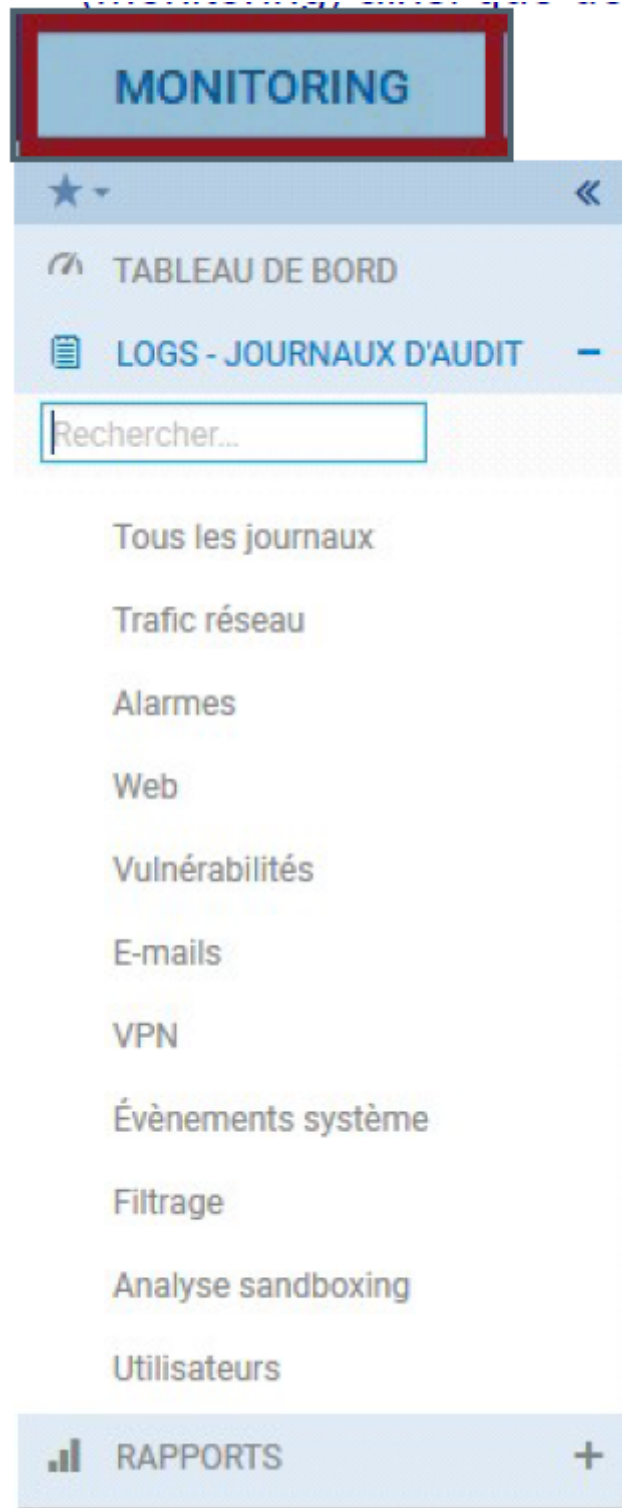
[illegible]

MONITORING

★ ▾ «

TABLEAU DE BORD

LOGS - JOURNAUX D'AUDIT −

Rechercher...

Tous les journaux

Trafic réseau

Alarmes

Web

Vulnérabilités

E-mails

VPN

Évènements système

Filtrage

Analyse sandboxing

Utilisateurs

RAPPORTS +